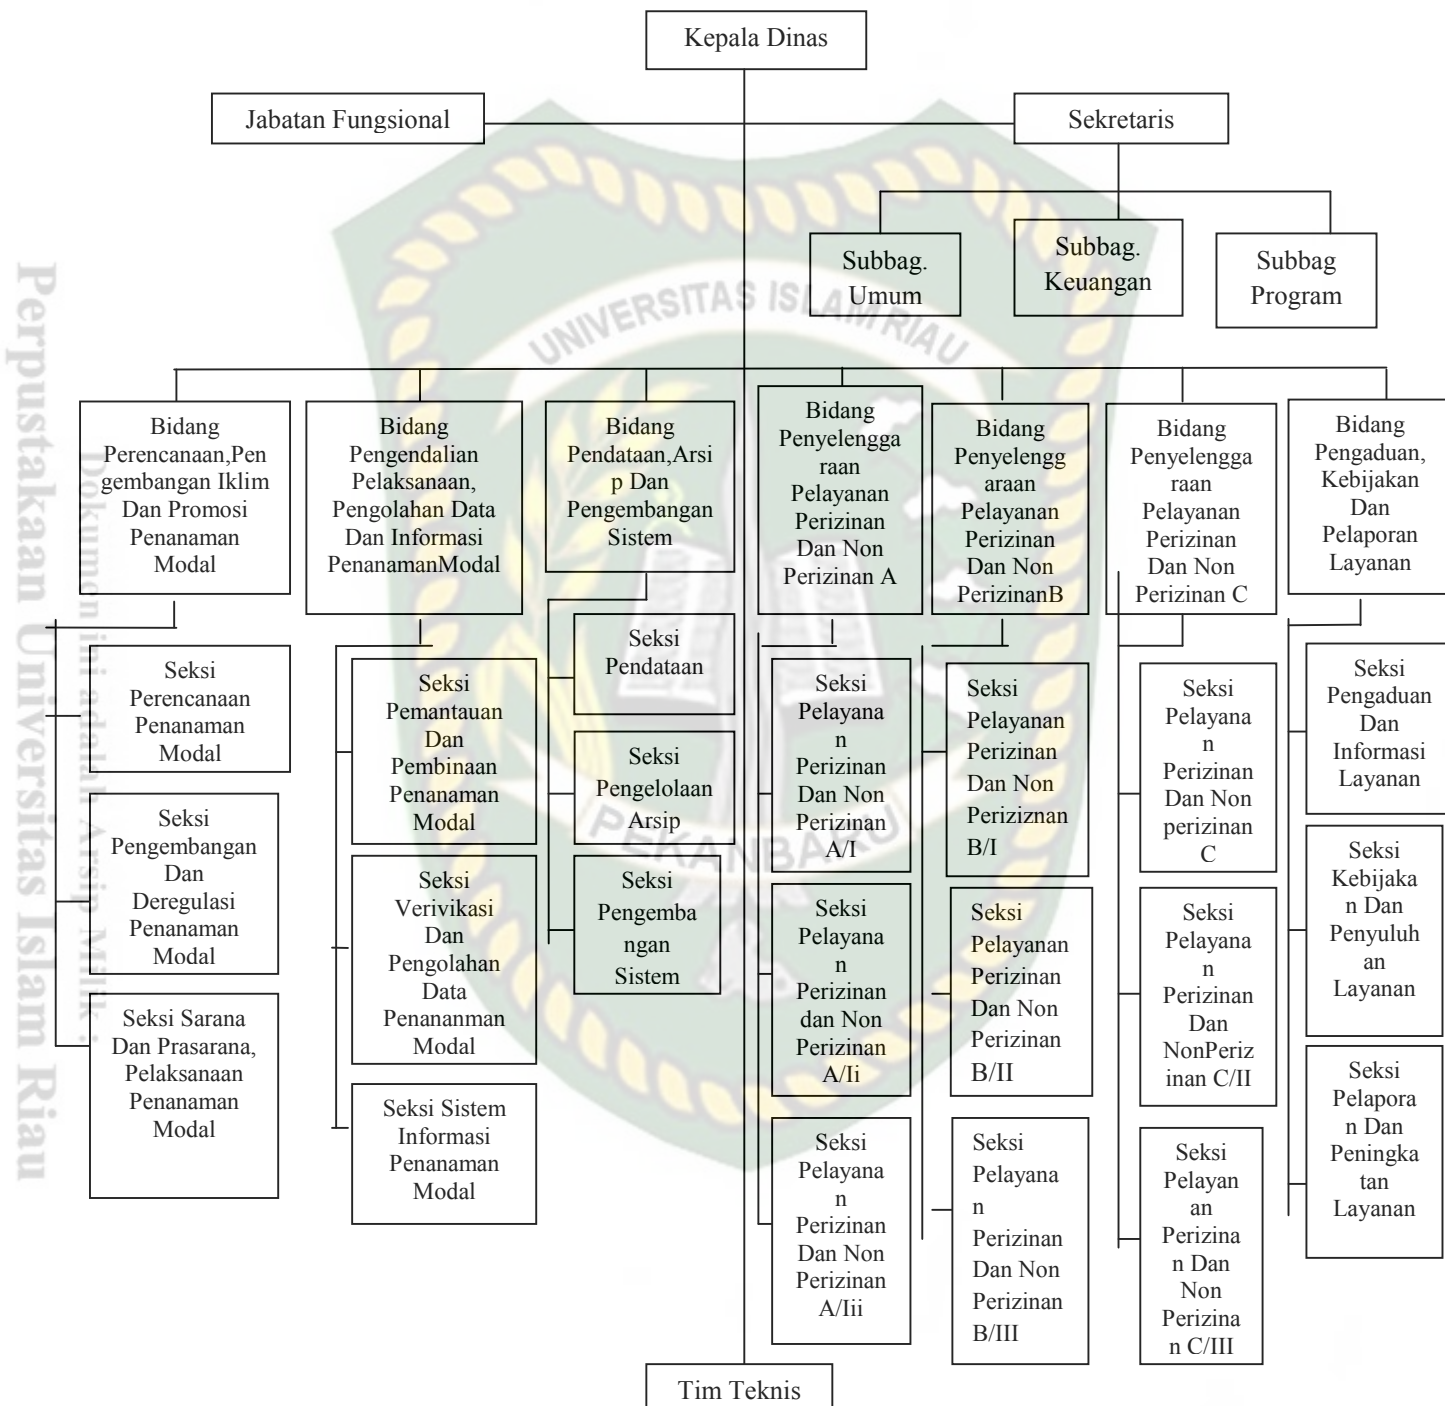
Kepala Dinas

Jabatan Fungsional

Sekretaris

Subbag. Umum

Subbag. Keuangan

Subbag Program

UNIVERSITAS ISLAM RIAU

Perpustakaan Universitas Islam Riau

Dokumen ini adalah Arsip Milik :

Bidang Perencanaan,Pengembangan Iklim Dan Promosi Penanaman Modal

Seksi Perencanaan Penanaman Modal

Seksi Pengembangan Dan Deregulasi Penanaman Modal

Seksi Sarana Dan Prasarana, Pelaksanaan Penanaman Modal

Bidang Pengendalian Pelaksanaan, Pengolahan Data Dan Informasi PenanamanModal

Seksi Pemantauan Dan Pembinaan Penanaman Modal

Seksi Verivikasi Dan Pengolahan Data Penananman Modal

Seksi Sistem Informasi Penanaman Modal

Bidang Pendataan,Arsip Dan Pengembangan Sistem

Seksi Pendataan

Seksi Pengelolaan Arsip

Seksi Pengembangan Sistem

PEKANBARU

Bidang Penyelenggaraan Pelayanan Perizinan Dan Non Perizinan A

Seksi Pelayanan Perizinan Dan Non Perizinan A/I

Seksi Pelayanan Perizinan dan Non Perizinan A/Ii

Seksi Pelayanan Perizinan Dan Non Perizinan A/Iii

Bidang Penyelenggaraan Pelayanan Perizinan Dan Non PerizinanB

Seksi Pelayanan Perizinan Dan Non Periziznan B/I

Seksi Pelayanan Perizinan Dan Non Perizinan B/II

Seksi Pelayanan Perizinan Dan Non Perizinan B/III

Bidang Penyelenggaraan Pelayanan Perizinan Dan Non Perizinan C

Seksi Pelayanan Perizinan Dan Non perizinan C

Seksi Pelayanan Perizinan Dan NonPerizinan C/II

Seksi Pelayanan Perizinan Dan Non Perizinan C/III

Bidang Pengaduan, Kebijakan Dan Pelaporan Layanan

Seksi Pengaduan Dan Informasi Layanan

Seksi Kebijakan Dan Penyuluhan Layanan

Seksi Pelaporan Dan Peningkatan Layanan

Tim Teknis